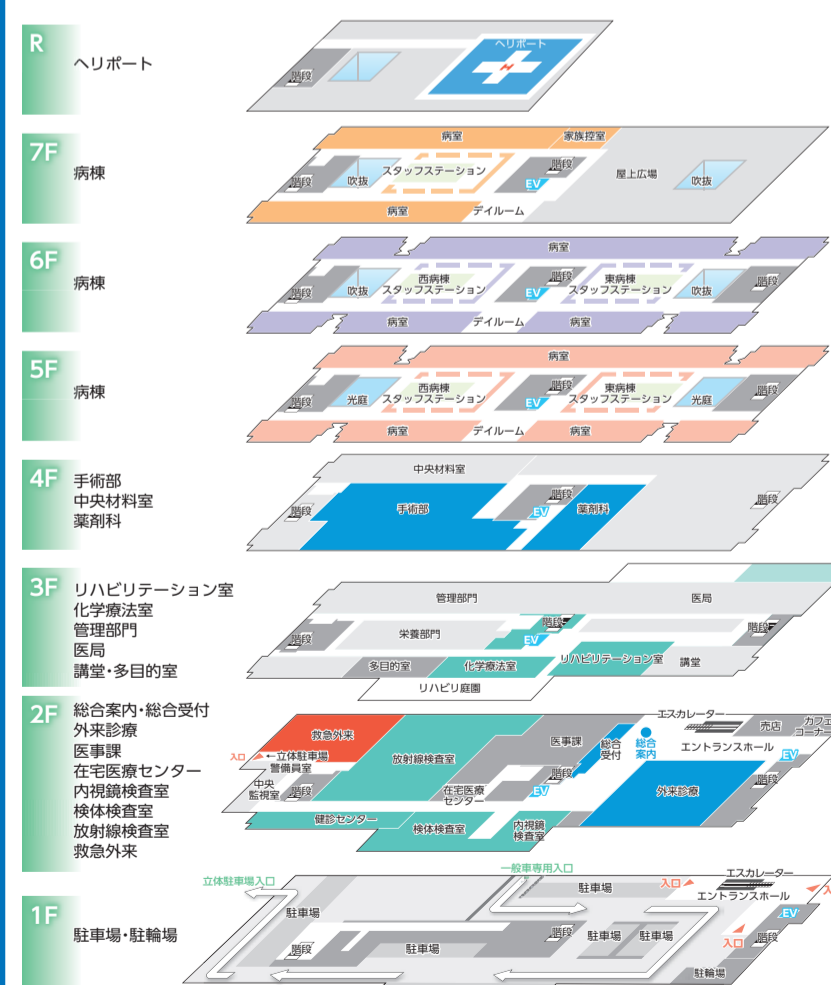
R
ヘリポート

ヘリポート
階段

7F
病棟

病室
家族控室
階段
吹抜
スタッフステーション
EV
屋上広場
吹抜
階段
病室
デイルーム

6F
病棟

病室
西病棟
東病棟
階段
階段
吹抜
スタッフステーション
EV
スタッフステーション
吹抜
階段
病室
デイルーム
病室

5F
病棟

病室
西病棟
東病棟
階段
階段
光庭
スタッフステーション
EV
スタッフステーション
光庭
階段
病室
デイルーム
病室

4F
手術部
中央材料室
薬剤科

中央材料室
階段
階段
手術部
EV
薬剤科
階段

3F
リハビリテーション室
化学療法室
管理部門
医局
講堂・多目的室

管理部門
医局
階段
階段
栄養部門
EV
階段
多目的室
化学療法室
リハビリテーション室
講堂
リハビリ庭園

2F
総合案内・総合受付
外来診療
医事課
在宅医療センター
内視鏡検査室
検体検査室
放射線検査室
救急外来

救急外来
入口
←立体駐車場
警備員室
中央監視室
階段
放射線検査室
医事課
総合受付
総合案内
エスカレーター
売店
カフェコーナー
エントランスホール
EV
階段
在宅医療センター
EV
外来診療
健診センター
検体検査室
内視鏡検査室

1F
駐車場・駐輪場

立体駐車場入口
一般車専用入口
駐車場
入口
エスカレーター
エントランスホール
入口
駐車場
EV
階段
駐車場
階段
駐車場
駐車場
入口
階段
駐輪場